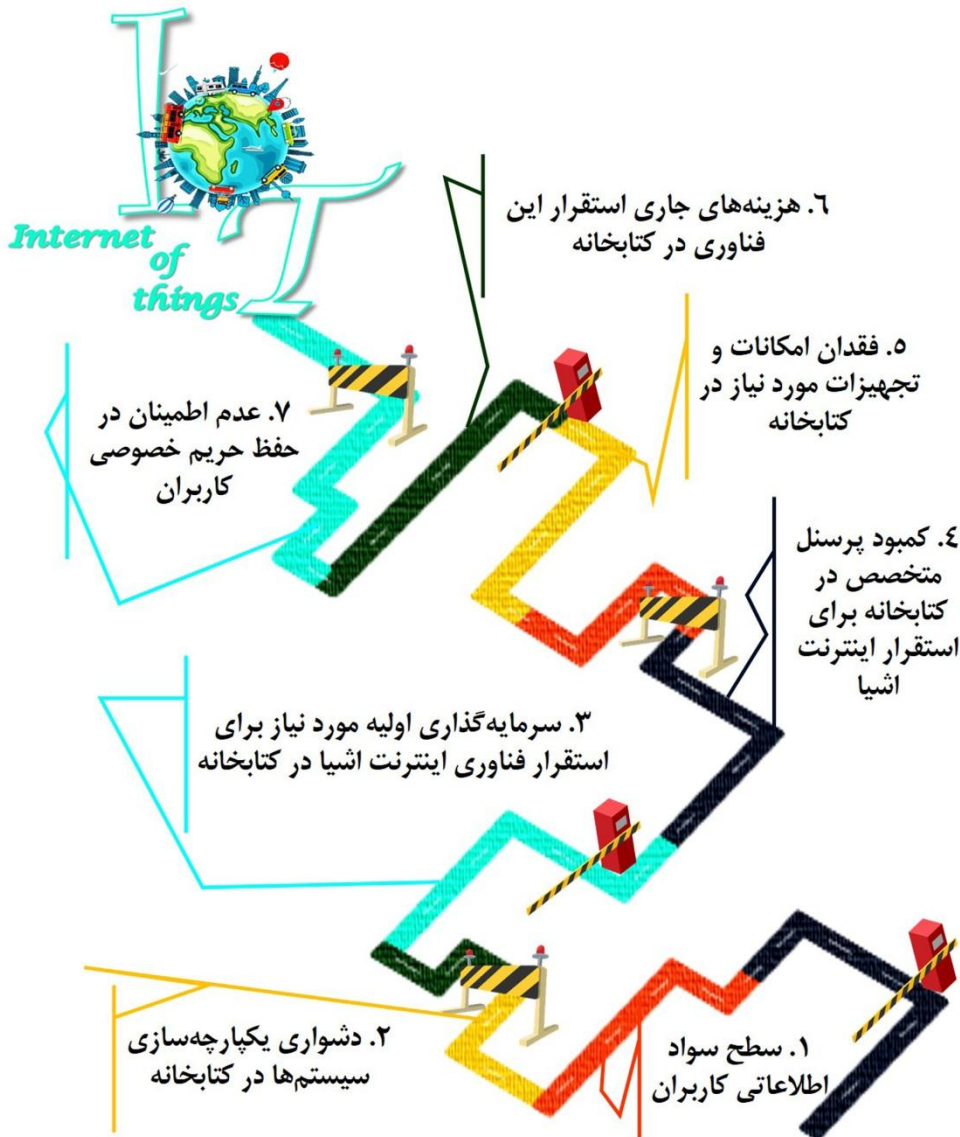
Internet of things

٦. هزینه‌های جاری استقرار این فناوری در کتابخانه

٥. فقدان امکانات و تجهیزات مورد نیاز در کتابخانه

٧. عدم اطمینان در حفظ حریم خصوصی کاربران

٤. کمبود پرسنل متخصص در کتابخانه برای استقرار اینترنت اشیا

٣. سرمایه‌گذاری اولیه مورد نیاز برای استقرار فناوری اینترنت اشیا در کتابخانه

٢. دشواری یکپارچه‌سازی سیستم‌ها در کتابخانه

١. سطح سواد اطلاعاتی کاربران